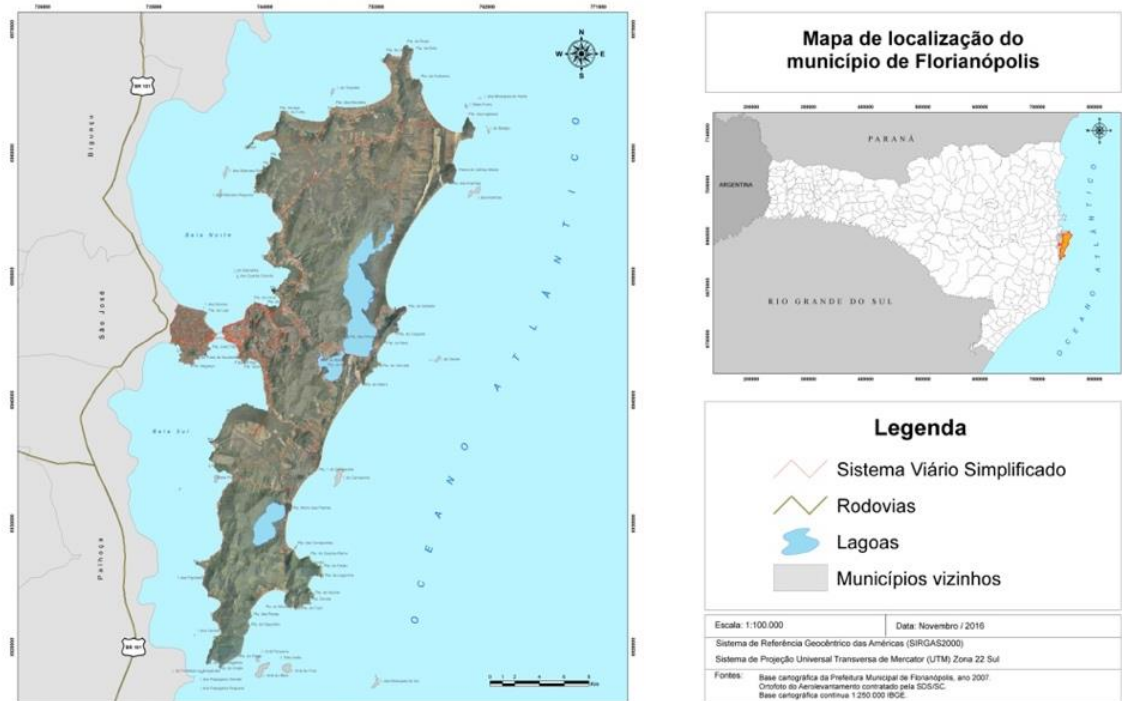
Mapa de localização do município de Florianópolis

PARANÁ

ARGENTINA

RIO GRANDE DO SUL

OCEANO ATLÂNTICO

Biguaçu

São José

Palhoça

BR 101

Baía Norte

Baía Sul

OCEANO ATLÂNTICO

Legenda

Sistema Viário Simplificado

Rodovias

Lagoas

Municípios vizinhos

Escala: 1:100.000

Data: Novembro / 2016

Sistema de Referência Geocêntrico das Américas (SIRGAS2000)

Sistema de Projeção Universal Transversa de Mercator (UTM) Zona 22 Sul

Fontes: Base cartográfica da Prefeitura Municipal de Florianópolis, ano 2007. Ortofoto do Aerolevantamento contratado pela SDS/SC. Base cartográfica contínua 1:250.000 IBGE.